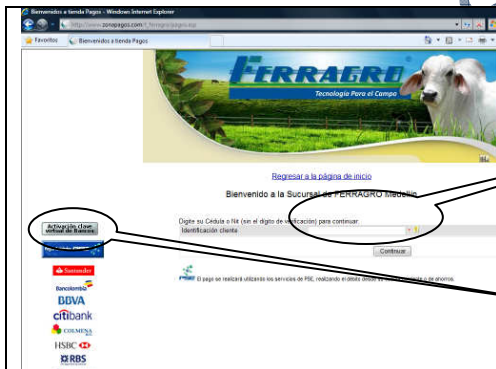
Bienvenidos a tienda Pagos - Windows Internet Explorer

http://www.zonapagos.com/t_ferragro/pagos.asp

Favoritos

Bienvenidos a tienda Pagos

FERRAGRO

Tecnología Para el Campo

Regresar a la página de inicio

Bienvenido a la Sucursal de FERRAGRO Medellín

Digite su Cedula o Nit (sin el digito de verificación) para continuar.

Identificación cliente

Continuar

Activación clave virtual de Bancos

Santander

Bancolombia

BBVA

citibank

COLMENA

HSBC

RBS

El pago se realizará utilizando los servicios de PSE, realizando el debito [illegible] o de ahorros.